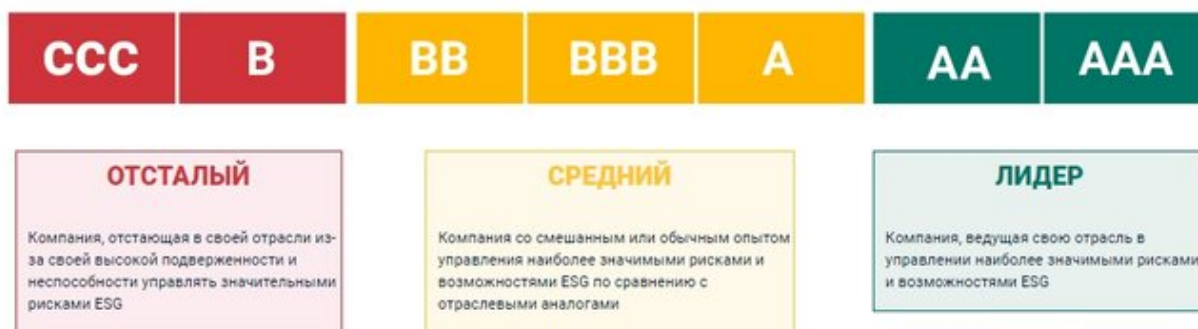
CCC B BB BBB A AA AAA

ОТСТАЛЫЙ

Компания, отстающая в своей отрасли из-за своей высокой подверженности и неспособности управлять значительными рисками ESG

СРЕДНИЙ

Компания со смешанным или обычным опытом управления наиболее значимыми рисками и возможностями ESG по сравнению с отраслевыми аналогами

ЛИДЕР

Компания, ведущая свою отрасль в управлении наиболее значимыми рисками и возможностями ESG